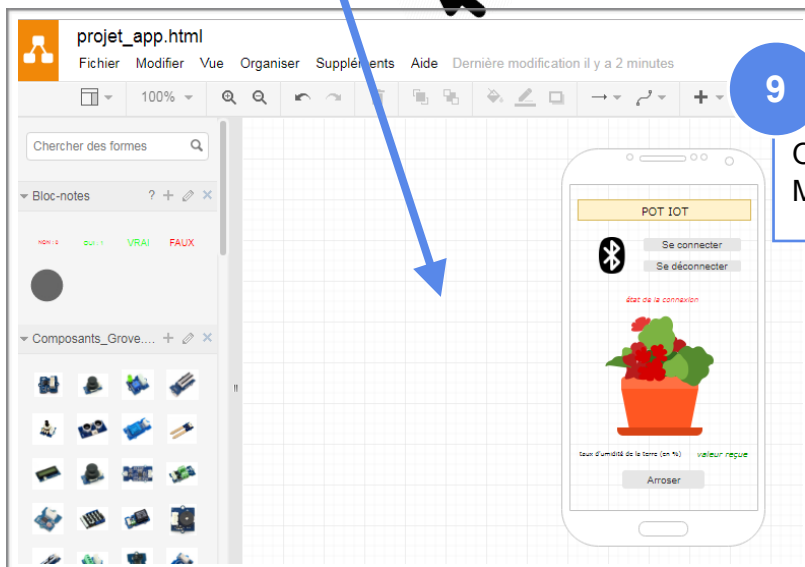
projet_app.html

Fichier Modifier Vue Organiser Suppléments Aide Dernière modification il y a 2 minutes

100%

Chercher des formes

Bloc-notes ?

NON I O OUI I VRAI FAUX

Composants_Grove....

9

C
M

POT IOT

Se connecter

Se déconnecter

état de la connexion

taux d'umidité de la terre (en %) valeur reçue

Arroser